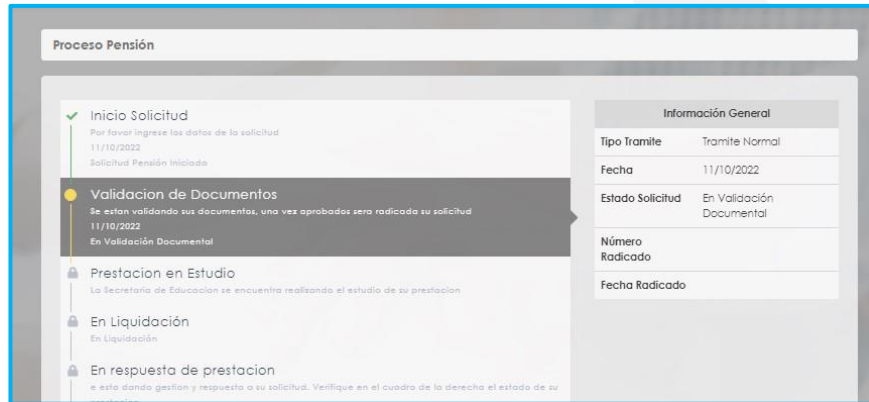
Proceso Pensión

Inicio Solicitud
Por favor ingrese los datos de la solicitud
11/10/2022
Solicitud Pensión Iniciada

Validacion de Documentos
Se estan validando sus documentos, una vez aprobados sera radicada su solicitud
11/10/2022
En Validación Documental

Prestacion en Estudio
La Secretaria de Educacion se encuentra realizando el estudio de su prestacion

En Liquidación
En Liquidación

En respuesta de prestacion
e esta dando gestion y respuesta a su solicitud. Verifique en el cuadro de la derecha el estado de su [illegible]

| Información General | |
|---|---|
| Tipo Tramite | Tramite Normal |
| Fecha | 11/10/2022 |
| Estado Solicitud | En Validación Documental |
| Número Radicado | |
| Fecha Radicado | |